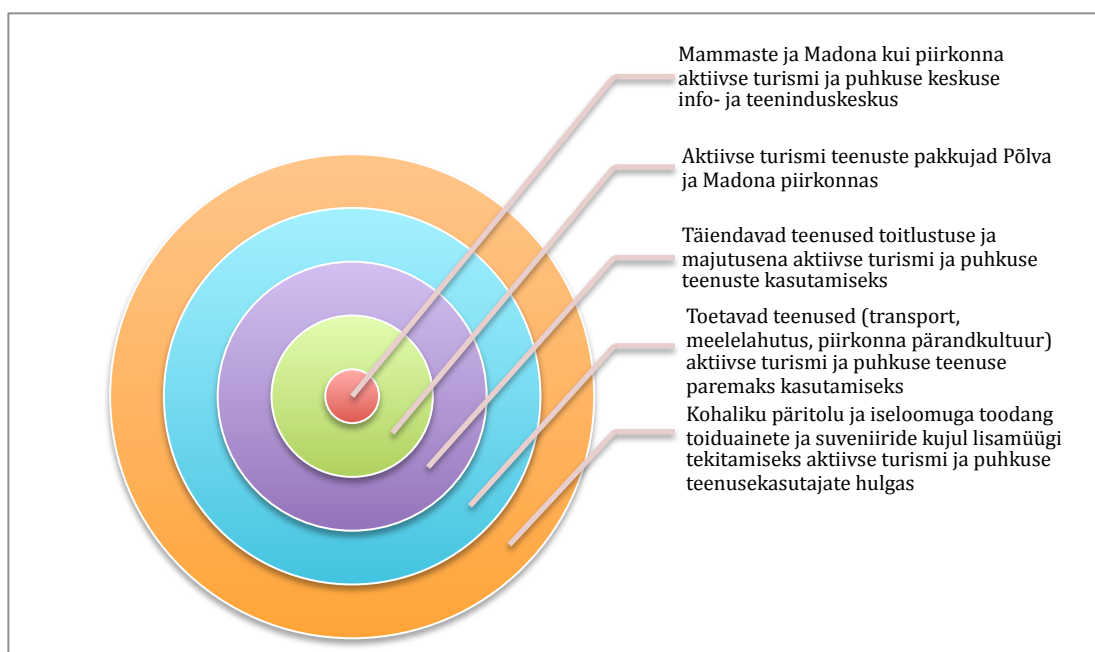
Mammaste ja Madona kui piirkonna aktiivse turismi ja puhkuse keskuse info- ja teeninduskeskus

Aktiivse turismi teenuste pakkujad Põlva ja Madona piirkonnas

Täiendavad teenused toitlustuse ja majutusena aktiivse turismi ja puhkuse teenuste kasutamiseks

Toetavad teenused (transport, meelelahutus, piirkonna pärandkultuur) aktiivse turismi ja puhkuse teenuse paremaks kasutamiseks

Kohaliku päritolu ja iseloomuga toodang toiduainete ja suveniiride kujul lisamüügi tekitamiseks aktiivse turismi ja puhkuse teenusekasutajate hulgas